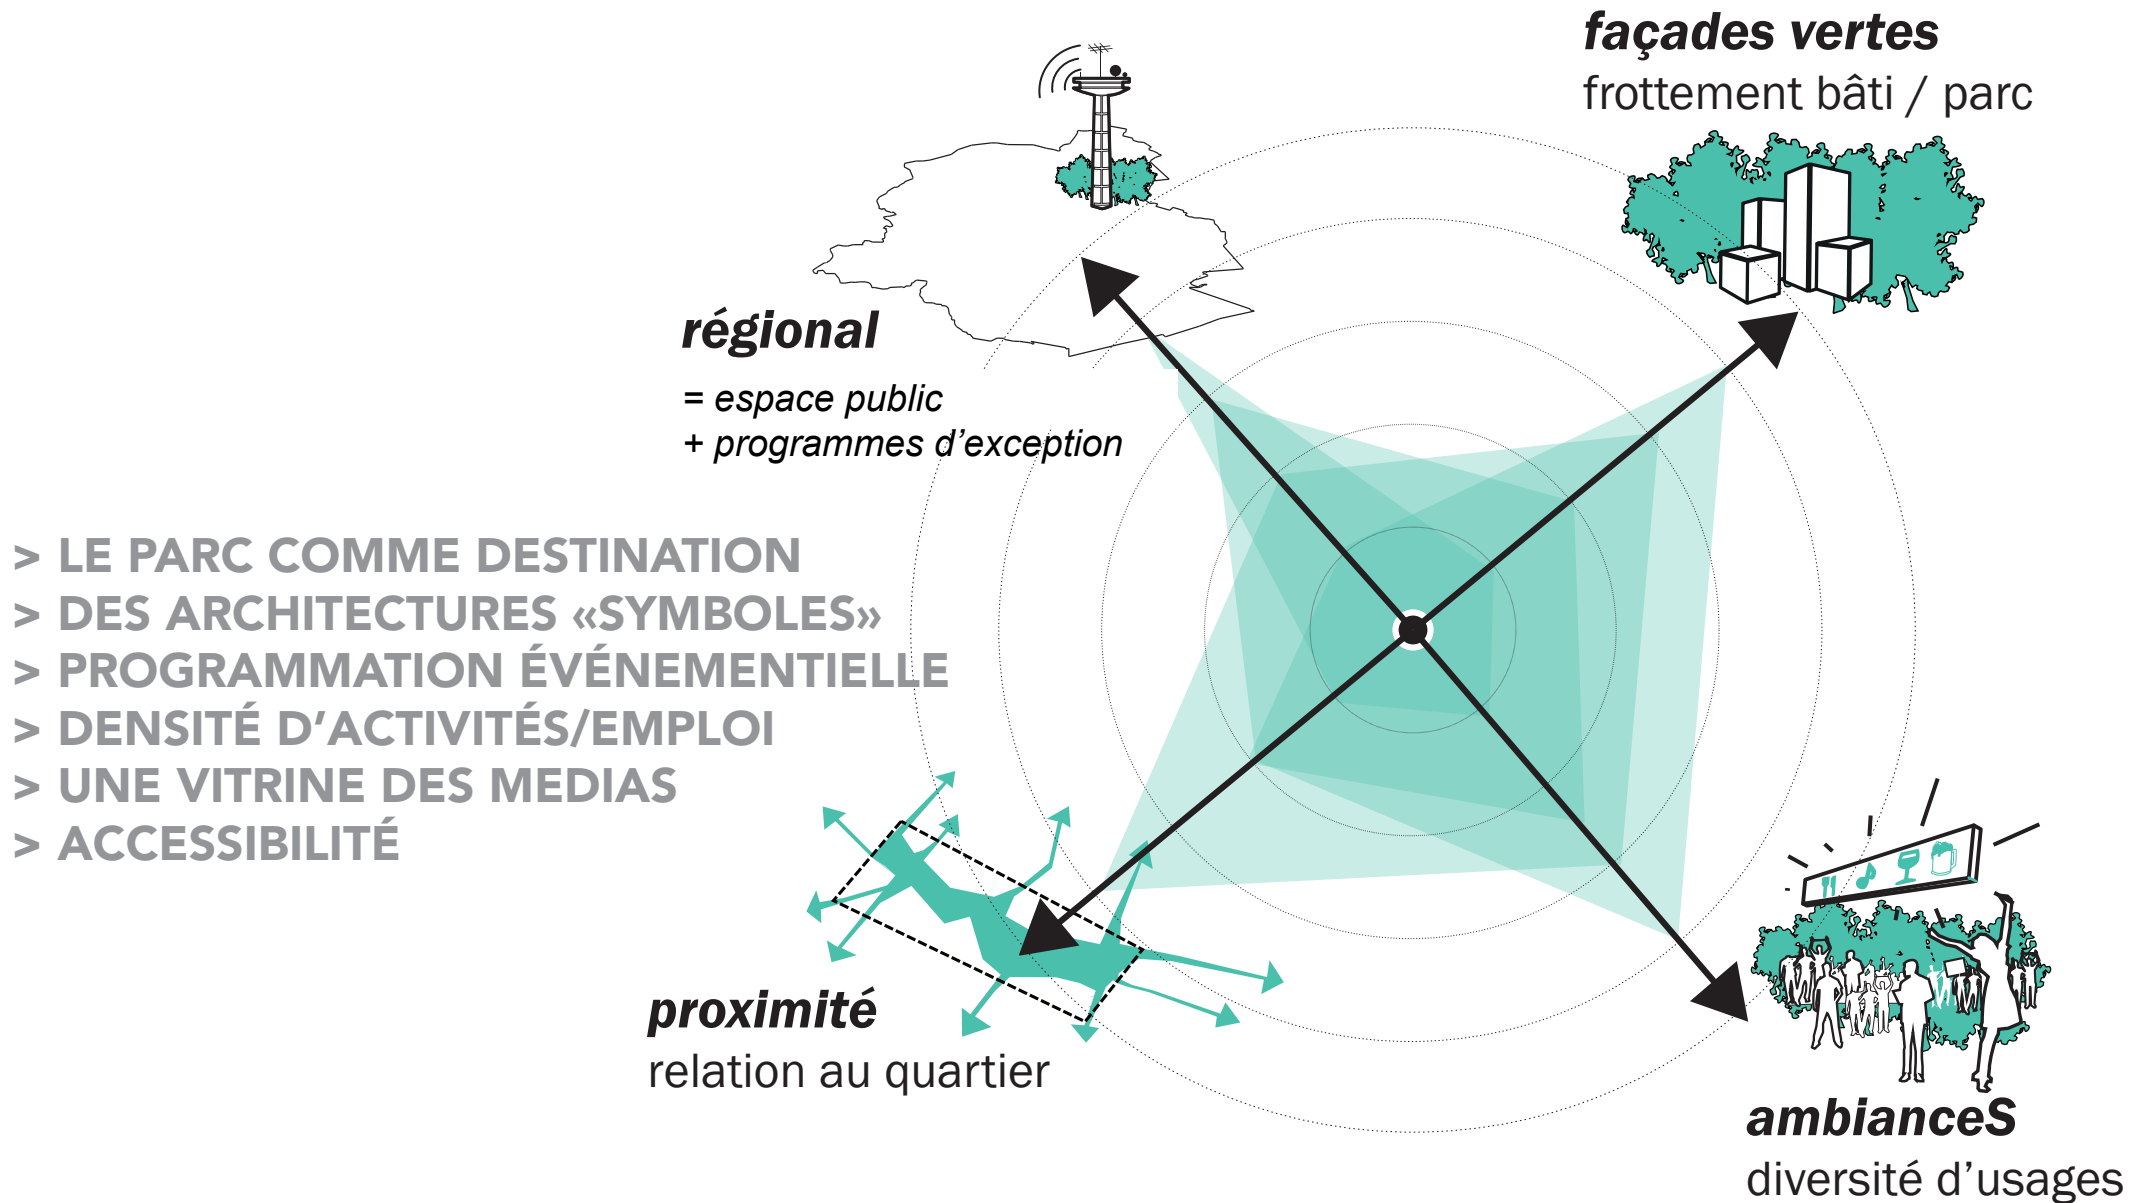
façades vertes
frottement bâti / parc

régional

= espace public
+ programmes d'exception

> LE PARC COMME DESTINATION
> DES ARCHITECTURES «SYMBOLES»
> PROGRAMMATION ÉVÉNEMENTIELLE
> DENSITÉ D'ACTIVITÉS/EMPLOI
> UNE VITRINE DES MEDIAS
> ACCESSIBILITÉ

proximité
relation au quartier

ambianceS
diversité d'usages